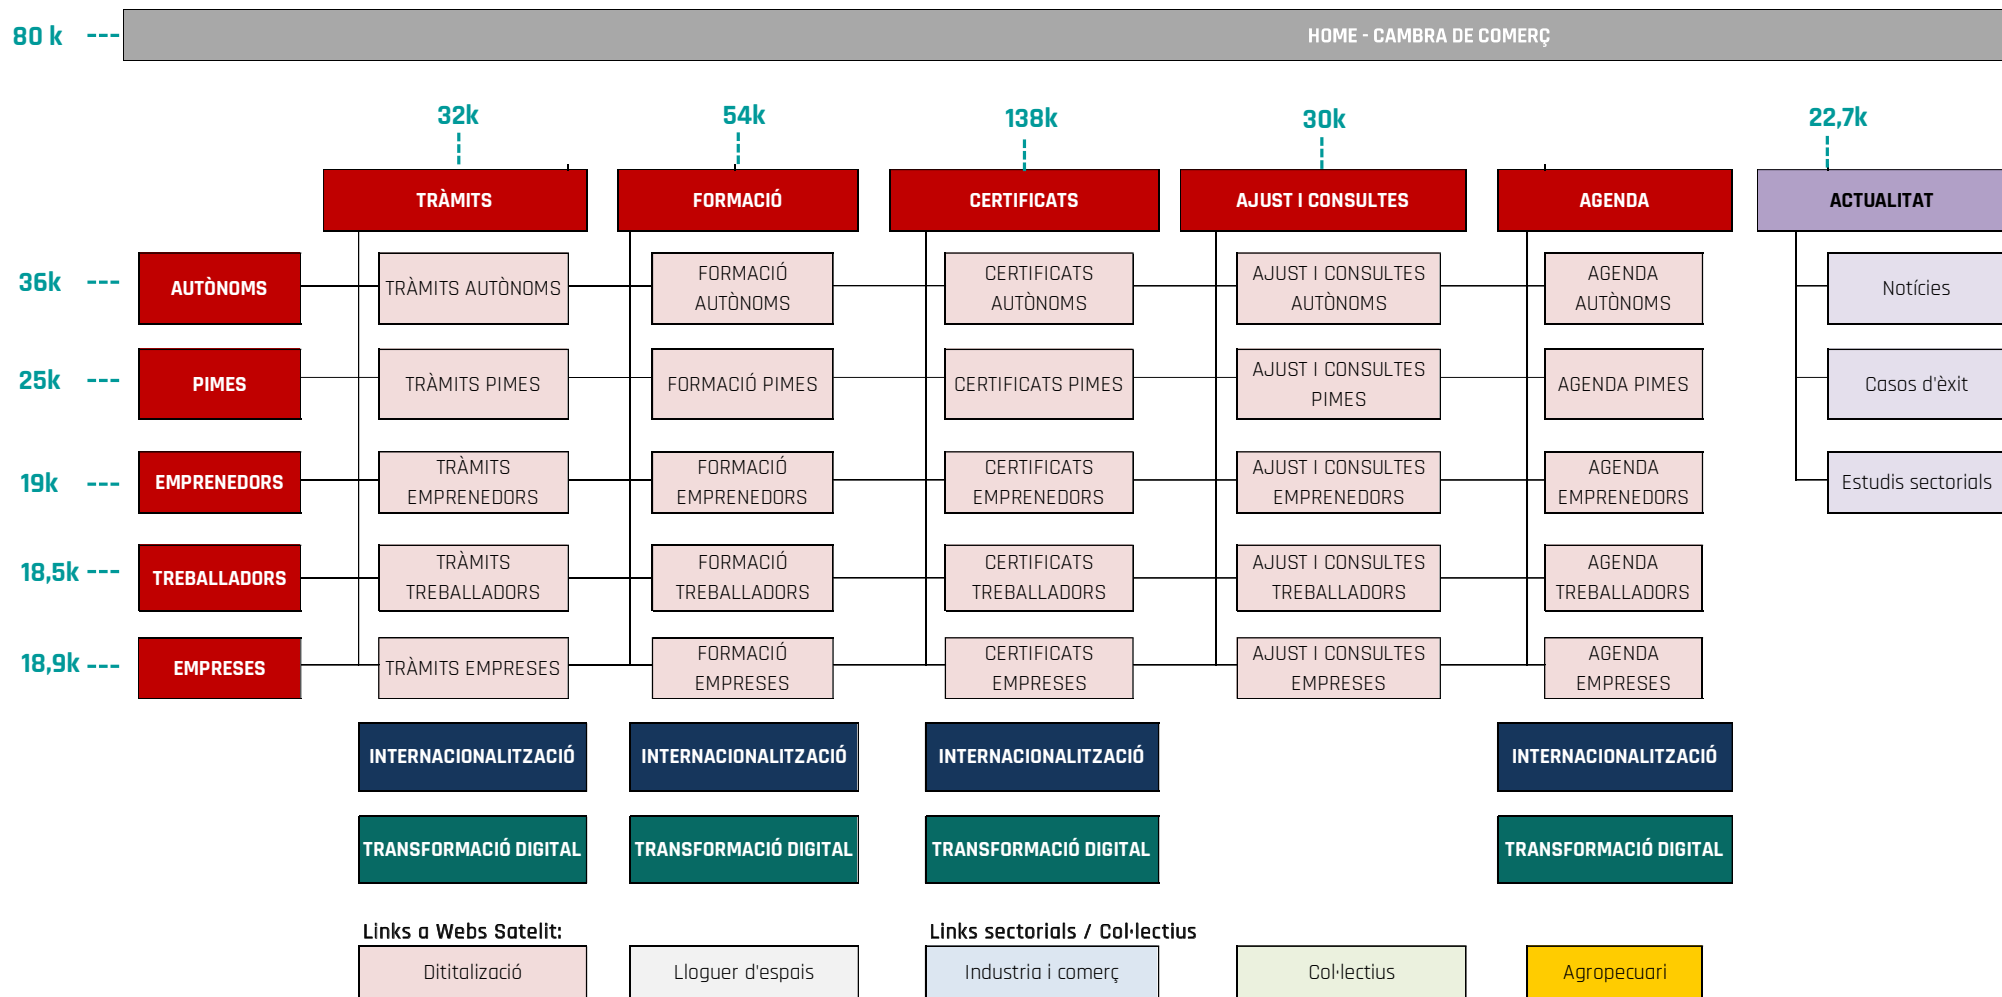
80 k ---

HOME - CAMBRA DE COMERÇ

32k

54k

138k

30k

22,7k

TRÀMITS

FORMACIÓ

CERTIFICATS

AJUST I CONSULTES

AGENDA

ACTUALITAT

36k ---

AUTÒNOMS

TRÀMITS AUTÒNOMS

FORMACIÓ AUTÒNOMS

CERTIFICATS AUTÒNOMS

AJUST I CONSULTES AUTÒNOMS

AGENDA AUTÒNOMS

Notícies

25k ---

PIMES

TRÀMITS PIMES

FORMACIÓ PIMES

CERTIFICATS PIMES

AJUST I CONSULTES PIMES

AGENDA PIMES

Casos d'èxit

19k ---

EMPRENEDORS

TRÀMITS EMPRENEDORS

FORMACIÓ EMPRENEDORS

CERTIFICATS EMPRENEDORS

AJUST I CONSULTES EMPRENEDORS

AGENDA EMPRENEDORS

Estudis sectorials

18,5k ---

TREBALLADORS

TRÀMITS TREBALLADORS

FORMACIÓ TREBALLADORS

CERTIFICATS TREBALLADORS

AJUST I CONSULTES TREBALLADORS

AGENDA TREBALLADORS

18,9k ---

EMPRESES

TRÀMITS EMPRESES

FORMACIÓ EMPRESES

CERTIFICATS EMPRESES

AJUST I CONSULTES EMPRESES

AGENDA EMPRESES

INTERNACIONALITZACIÓ

INTERNACIONALITZACIÓ

INTERNACIONALITZACIÓ

INTERNACIONALITZACIÓ

TRANSFORMACIÓ DIGITAL

TRANSFORMACIÓ DIGITAL

TRANSFORMACIÓ DIGITAL

TRANSFORMACIÓ DIGITAL

Links a Webs Satelit:

Links sectorials / Col·lectius

Dititalizació

Lloguer d'espais

Industria i comerç

Col·lectius

Agropecuari